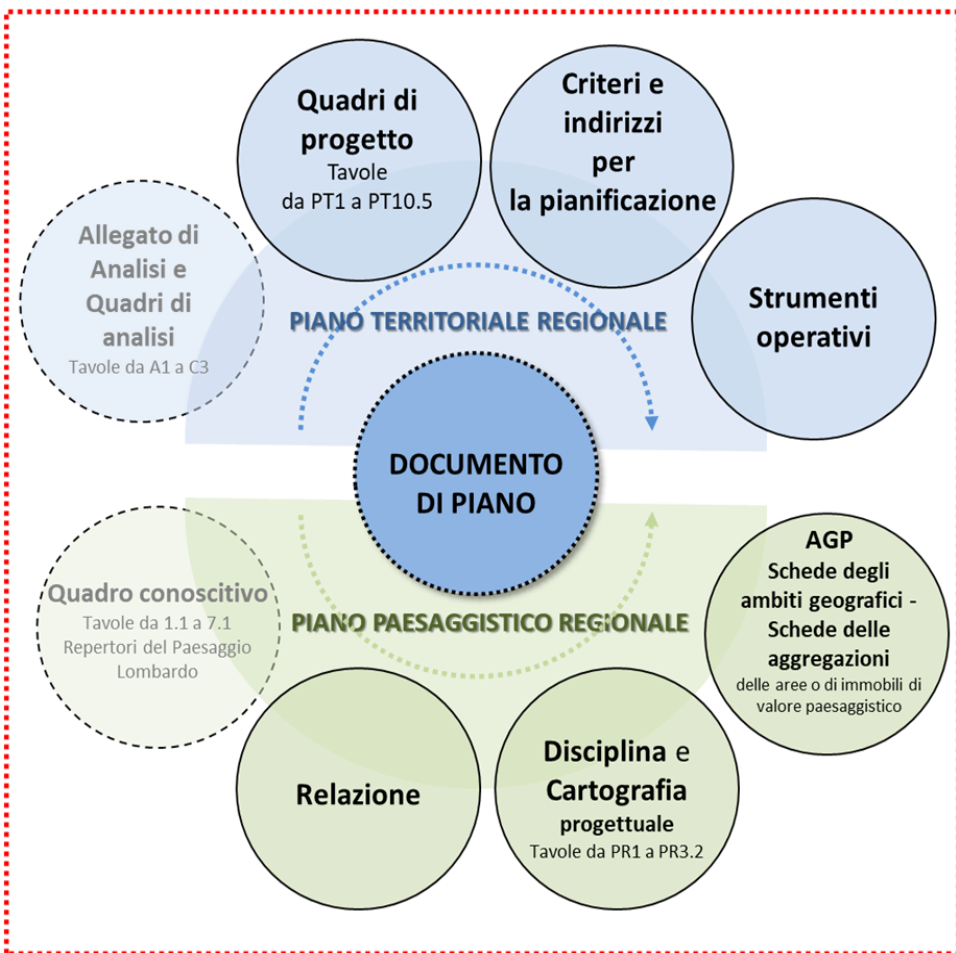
Quadri di progetto
Tavole
da PT1 a PT10.5

Criteri e indirizzi per la pianificazione

Allegato di Analisi e Quadri di analisi
Tavole da A1 a C3

PIANO TERRITORIALE REGIONALE

Strumenti operativi

DOCUMENTO DI PIANO

AGP
Schede degli ambiti geografici - Schede delle aggregazioni
delle aree o di immobili di valore paesaggistico

Quadro conoscitivo
Tavole da 1.1 a 7.1
Repertori del Paesaggio Lombardo

PIANO PAESAGGISTICO REGIONALE

Relazione

Disciplina e Cartografia
progettuale
Tavole da PR1 a PR3.2